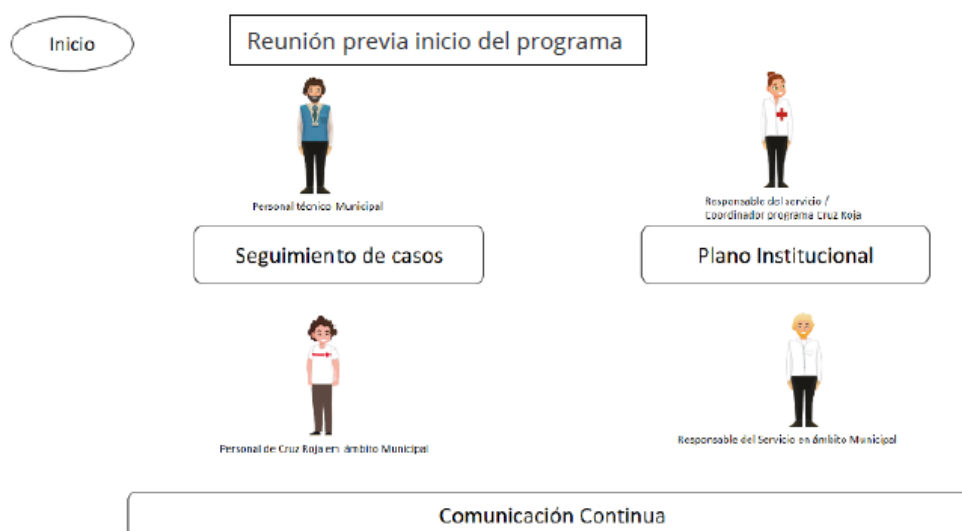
Inicio

Reunión previa inicio del programa

Personal técnico Municipal

Responsable del servicio / Coordinador programa Cruz Roja

Seguimiento de casos

Plano Institucional

Personal de Cruz Roja en ámbito Municipal

Responsable del Servicio en ámbito Municipal

Comunicación Continua